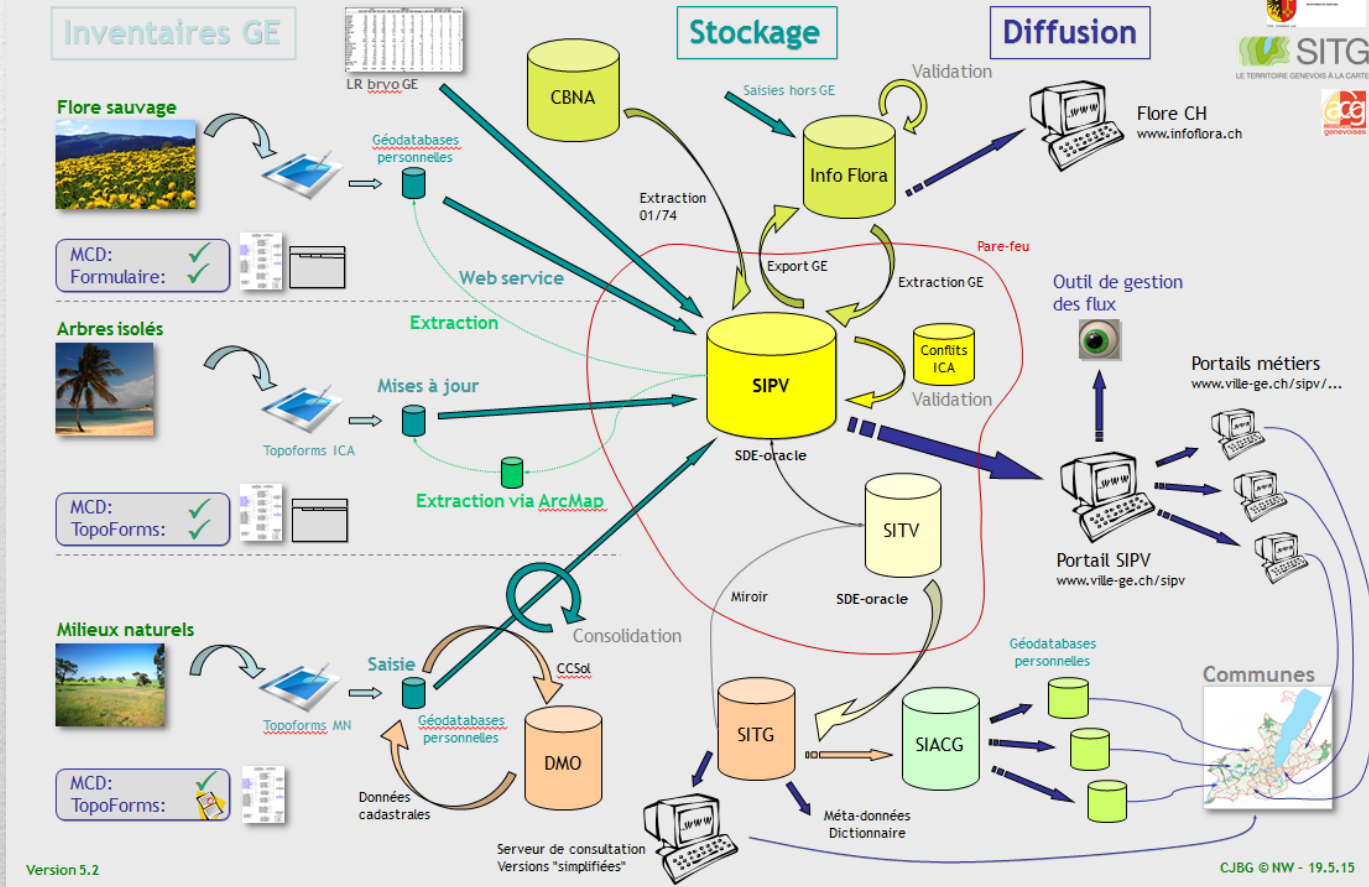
Inventaires GE

Stockage

Diffusion

SITG
LE TERRITOIRE GENEVOIS À LA CARTE

acg genevoises

LR bryo GE

Flore sauvage

Géodatabases personnelles

CBNA

Saisies hors GE

Validation

Info Flora

Flore CH
www.infoflora.ch

Extraction 01/74

Export GE

Extraction GE

Pare-feu

MCD: ✓
Formulaire: ✓

Web service

Extraction

Arbres isolés

Mises à jour

Topoforms ICA

SIPV

SDE-oracle

Conflits ICA

Validation

Outil de gestion des flux

Portails métiers
www.ville-ge.ch/sipv/...

Extraction via ArcMap

MCD: ✓
TopoForms: ✓

SITV

SDE-oracle

Portail SIPV
www.ville-ge.ch/sipv

Miroir

Consolidation

Milieux naturels

Saisie

CCSol

Topoforms MN

Géodatabases personnelles

DMO

Données cadastrales

SITG

SIACG

Géodatabases personnelles

Communes

MCD: ✓
TopoForms:

Méta-données
Dictionnaire

Serveur de consultation
Versions "simplifiées"

Version 5.2

CJBG © NW - 19.5.15